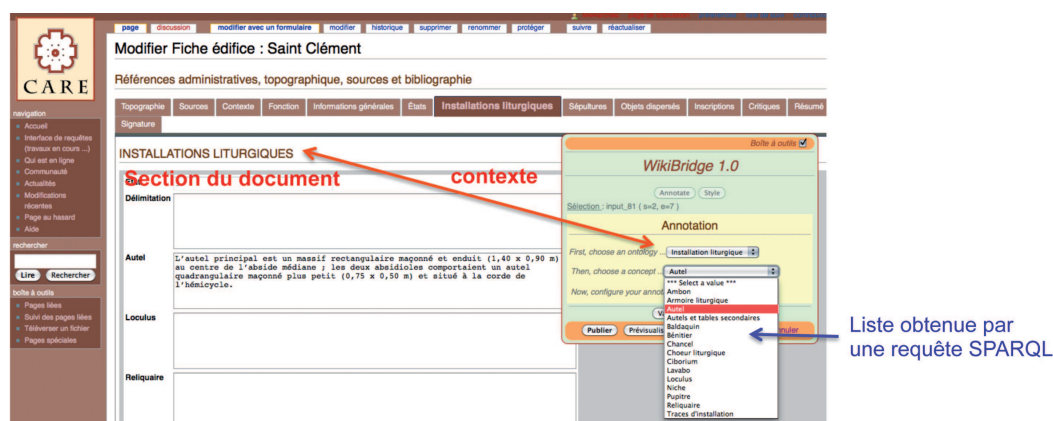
page | discussion | modifier avec un formulaire | modifier | historique | supprimer | renommer | protéger | suivre | réactualiser

CARE

navigation
Accueil
Interface de requêtes (travaux en cours ...)
Qui est en ligne
Communauté
Actualités
Modifications récentes
Page au hasard
Aide

rechercher
Lire | Rechercher

boîte à outils
Pages liées
Suivi des pages liées
Téléverser un fichier
Pages spéciales

Modifier Fiche édifice : Saint Clément

Références administratives, topographique, sources et bibliographie

Topographie | Sources | Contexte | Fonction | Informations générales | États | Installations liturgiques | Sépultures | Objets dispersés | Inscriptions | Critiques | Résumé | Signature

INSTALLATIONS LITURGIQUES

Section du document

contexte

Délimitation

Autel
L'autel principal est un massif rectangulaire maçonné et enduit (1,40 x 0,90 m) au centre de l'abside médiane ; les deux absidioles comportaient un autel quadrangulaire maçonné plus petit (0,75 x 0,50 m) et situé à la corde de l'hémicycle.

Loculus

Reliquaire

Boîte à outils

WikiBridge 1.0

Annotate | Style

Sélection : input_81 ( s=2, e=7 )

Annotation

First, choose an ontology ... Installation liturgique

Then, choose a concept ... Autel

Now, configure your annot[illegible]

*** Select a value ***
Ambon
Armoire liturgique
Autel
Autels et tables secondaires
Baldaquin
Bénitier
Chancel
Choeur liturgique
Ciborium
Lavabo
Loculus
Niche
Pupitre
Reliquaire
Traces d'installation

Publier | Prévisualis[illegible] | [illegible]nnuler

Liste obtenue par une requête SPARQL